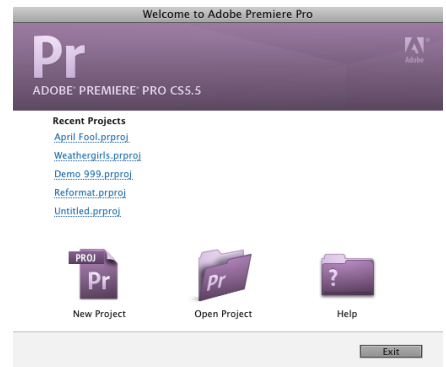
Welcome to Adobe Premiere Pro

Pr

ADOBE® PREMIERE® PRO CS5.5

Adobe

Recent Projects

April Fool.prproj

Weathergirls.prproj

Demo 999.prproj

Reformat.prproj

Untitled.prproj

PROJ
Pr

Pr

?

New Project

Open Project

Help

Exit